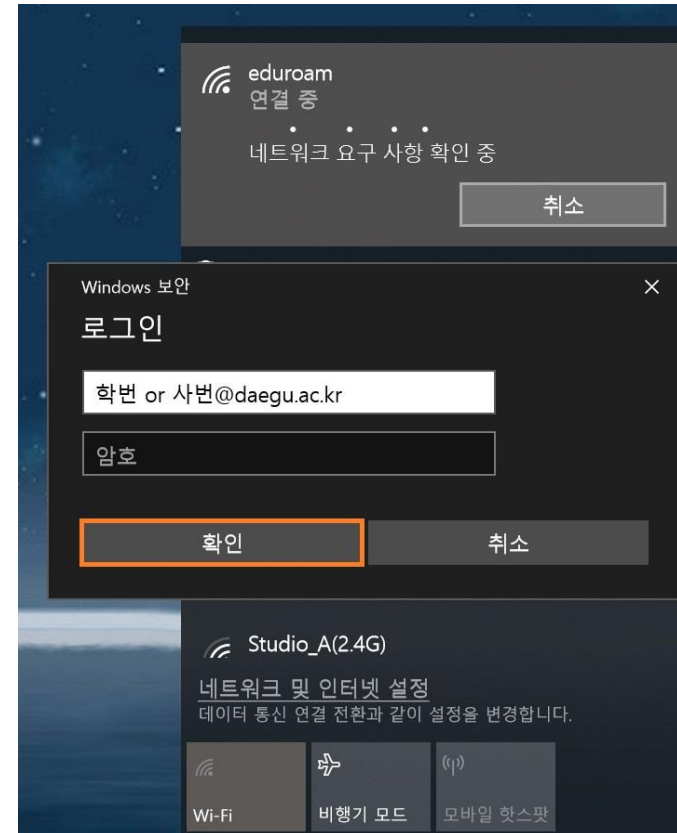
eduroam
연결 중

네트워크 요구 사항 확인 중

취소

Windows 보안
×
로그인

학번 or 사번@daegu.ac.kr

암호

확인
취소

Studio_A(2.4G)

네트워크 및 인터넷 설정
데이터 통신 연결 전환과 같이 설정을 변경합니다.

Wi-Fi
비행기 모드
모바일 핫스팟